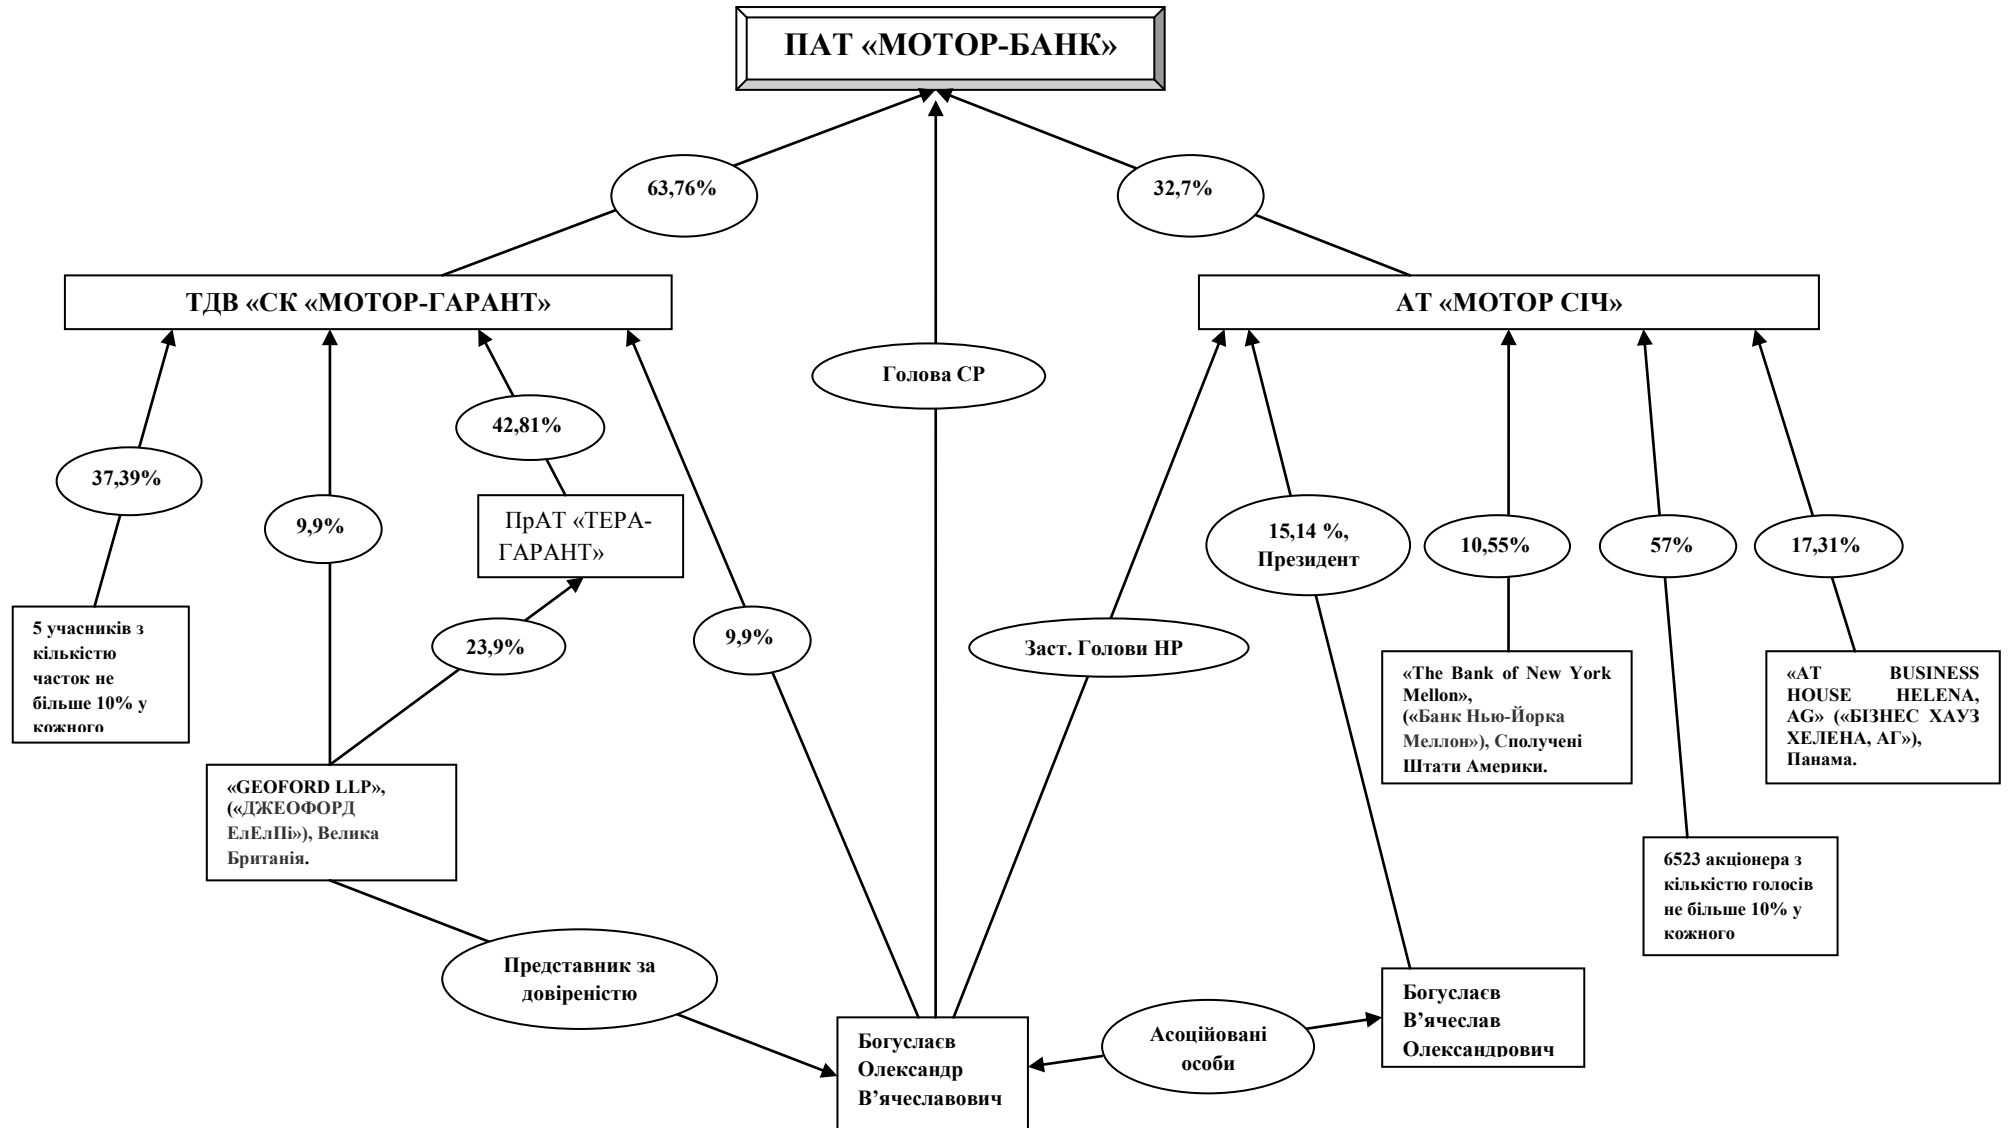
ПАТ «МОТОР-БАНК»

63,76%

32,7%

ТДВ «СК «МОТОР-ГАРАНТ»

АТ «МОТОР СІЧ»

Голова СР

37,39%

9,9%

42,81%

ПрАТ «ТЕРА-ГАРАНТ»

15,14 %, Президент

10,55%

57%

17,31%

5 учасників з кількістю часток не більше 10% у кожного

23,9%

9,9%

Заст. Голови НР

«The Bank of New York Mellon», («Банк Нью-Йорка Меллон»), Сполучені Штати Америки.

«AT BUSINESS HOUSE HELENA, AG» («БІЗНЕС ХАУЗ ХЕЛЕНА, АГ»), Панама.

«GEOFORD LLP», («ДЖЕОФОРД ЕлЕлПі»), Велика Британія.

6523 акціонера з кількістю голосів не більше 10% у кожного

Представник за довіреністю

Богуслаєв В'ячеслав Олександрович

Асоційовані особи

Богуслаєв Олександр В'ячеславович